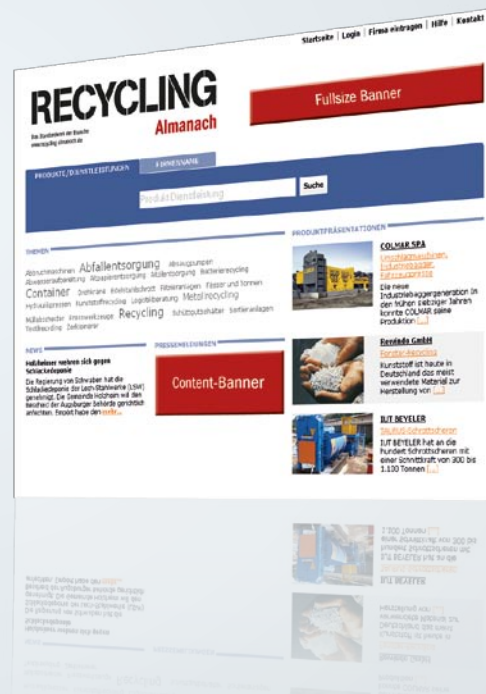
Startseite | Login | Firma eintragen | Hilfe | Kontakt

RECYCLING
Almanach

Das Branchenbuch der Branche
www.recycling-almanach.de

Fullsize Banner

PRODUKTE/DIENSTLEISTUNGEN | FIRMENNAME

Produkt/Dienstleistung

Suche

THEMEN

Abbruchmaschinen Abfallentsorgung Absaugpumpen Abwasseraufbereitung Altpapierentsorgung Altölentsorgung Batterierecycling Container Drehkrane Elektroaltschrott Filteranlagen Fässer und Tonnen Hydraulikpressen Kunststoffrecycling Logistikberatung Metallrecycling Müllabscheider Interwerkzeuge Recycling Schüttgutbehälter Sortieranlagen Textilrecycling Zerkleinerer

NEWS

Feldkleiner werben sich gegen Schlackedeponie

Die Regierung von Schwaben hat die Schlackedeponie der Lech-Stahlwerke (LSW) genehmigt. Die Gemeinde Holzheim will den Bescheid der Augsburger Behörde gerichtlich anfechten. Bereits habe den mehr...

PRESSEMELDUNGEN

Content-Banner

PRODUKTPRÄSENTATIONEN

COLMAR SPA
Umschlagmaschinen, Industriebagger, Fahrzeugkräne
Die neue Industriebaggergeneration In den frühen siebziger Jahren konnte COLMAR seine Produktion [...]

Reviedo GmbH
Kunststoff-Recycling
Kunststoff ist heute in Deutschland das meist verwendete Material zur Herstellung von [...]

IUT BEYELER
Stahlguß-Schrottscheren
IUT BEYELER hat an die hundert Schrottscheren mit einer Schnittkraft von 300 bis 1.100 Tonnen [...]